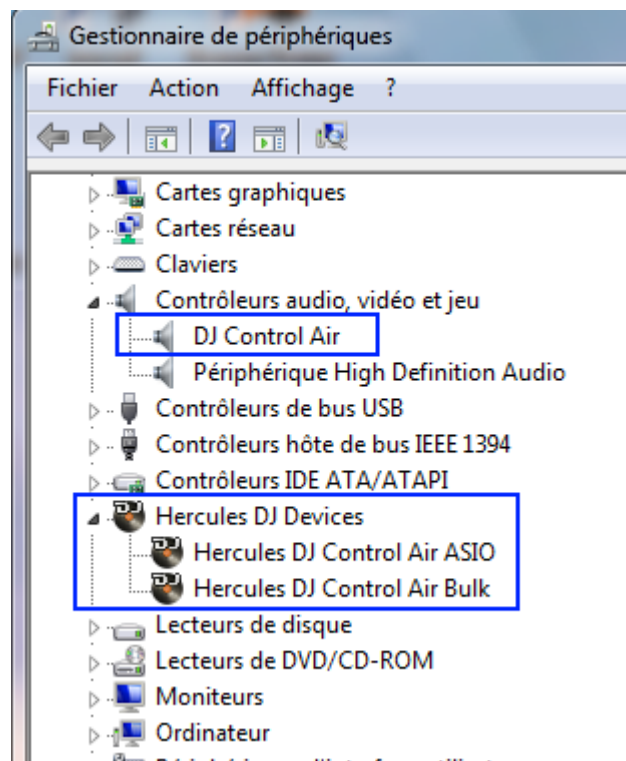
Gestionnaire de périphériques

Fichier Action Affichage ?

Cartes graphiques
Cartes réseau
Claviers
Contrôleurs audio, vidéo et jeu
DJ Control Air
Périphérique High Definition Audio
Contrôleurs de bus USB
Contrôleurs hôte de bus IEEE 1394
Contrôleurs IDE ATA/ATAPI
Hercules DJ Devices
Hercules DJ Control Air ASIO
Hercules DJ Control Air Bulk
Lecteurs de disque
Lecteurs de DVD/CD-ROM
Moniteurs
Ordinateur
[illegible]